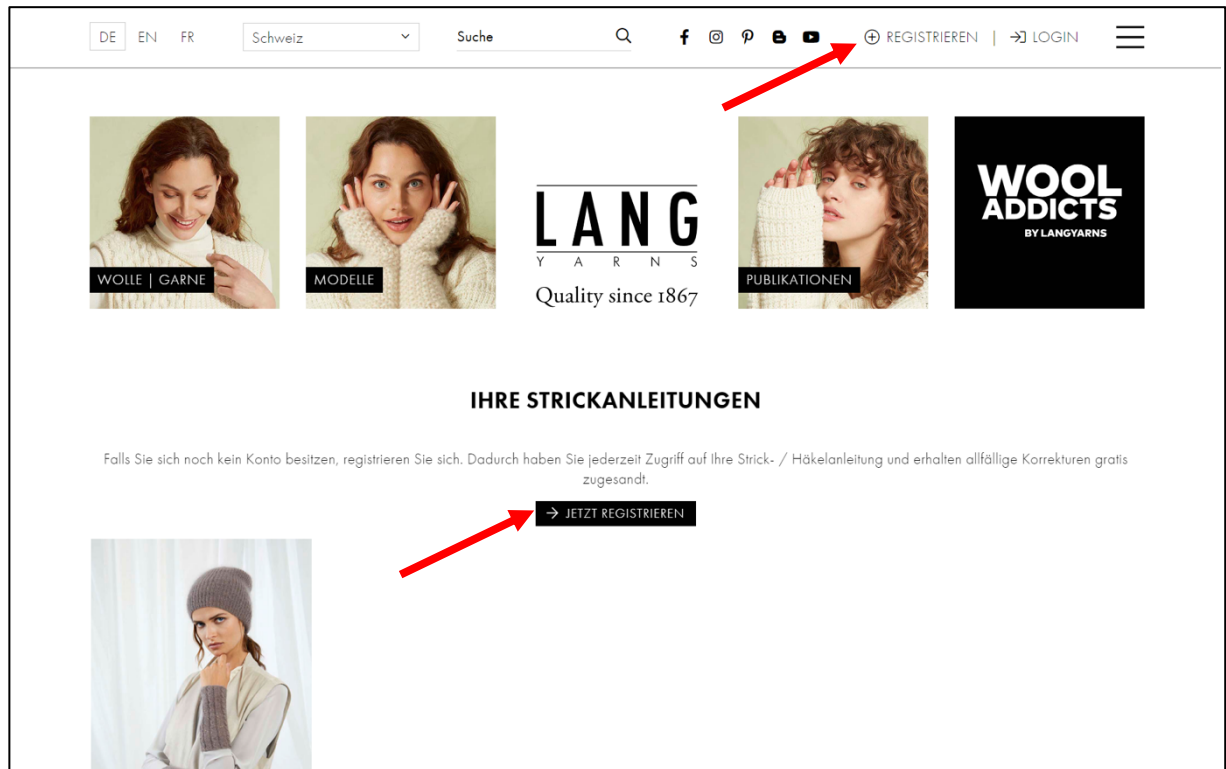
DE EN FR Schweiz Suche

REGISTRIEREN | LOGIN

WOLLE | GARNE

MODELLE

LANG
YARNS
Quality since 1867

PUBLIKATIONEN

WOOL ADDICTS
BY LANGYARNS

IHRE STRICKANLEITUNGEN

Falls Sie sich noch kein Konto besitzen, registrieren Sie sich. Dadurch haben Sie jederzeit Zugriff auf Ihre Strick- / Häkelanleitung und erhalten allfällige Korrekturen gratis zugesandt.

JETZT REGISTRIEREN